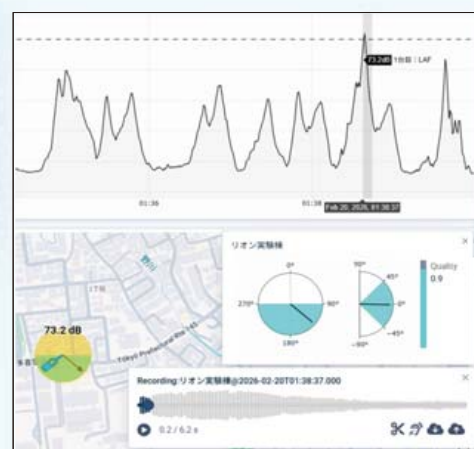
73.2dB 1台目 : LAF

01:36

01:38 Feb 20, 2026, 01:38:37

73.2 dB

Tokyo Prefectural Rte 143

リオン実験棟

0°

270°

90°

180°

90°

45°

0°

−45°

−90°

Quality

0.9

Recording:リオン実験棟@2026-02-20T01:38:37.000

0.2 / 6.2 s